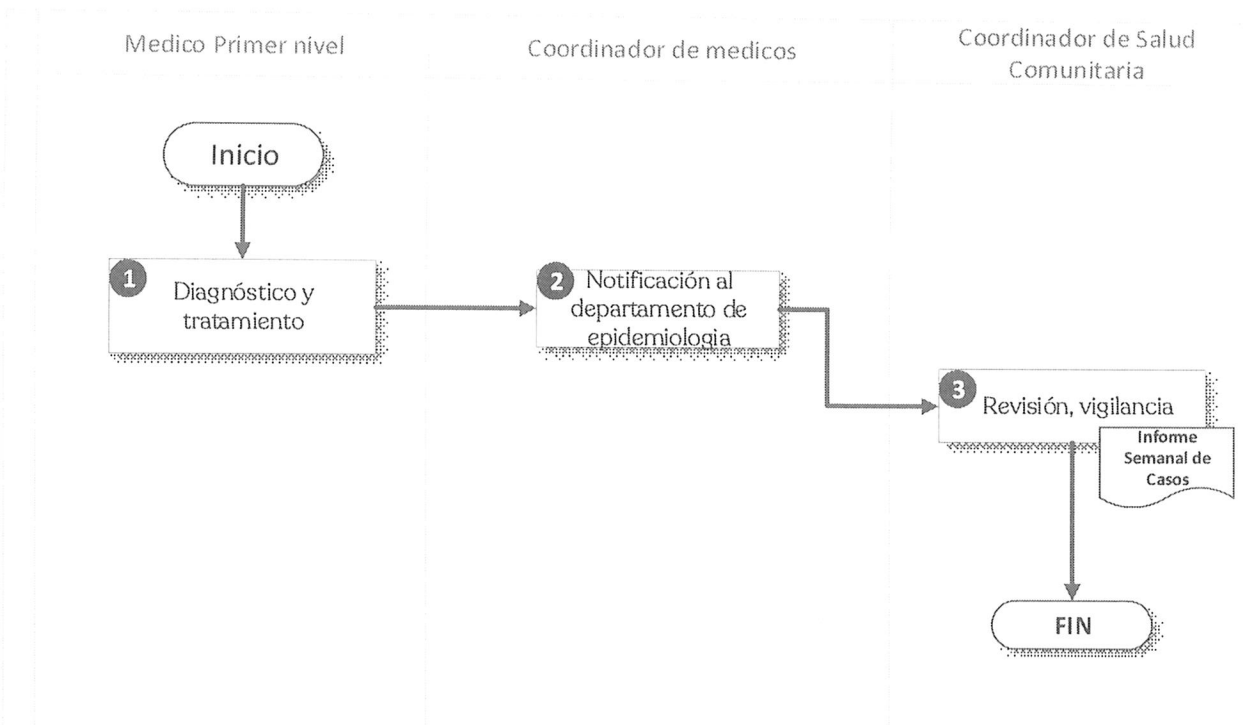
Medico Primer nivel

Coordinador de medicos

Coordinador de Salud Comunitaria

Inicio

1 Diagnóstico y tratamiento

2 Notificación al departamento de epidemiologia

3 Revisión, vigilancia

Informe Semanal de Casos

FIN